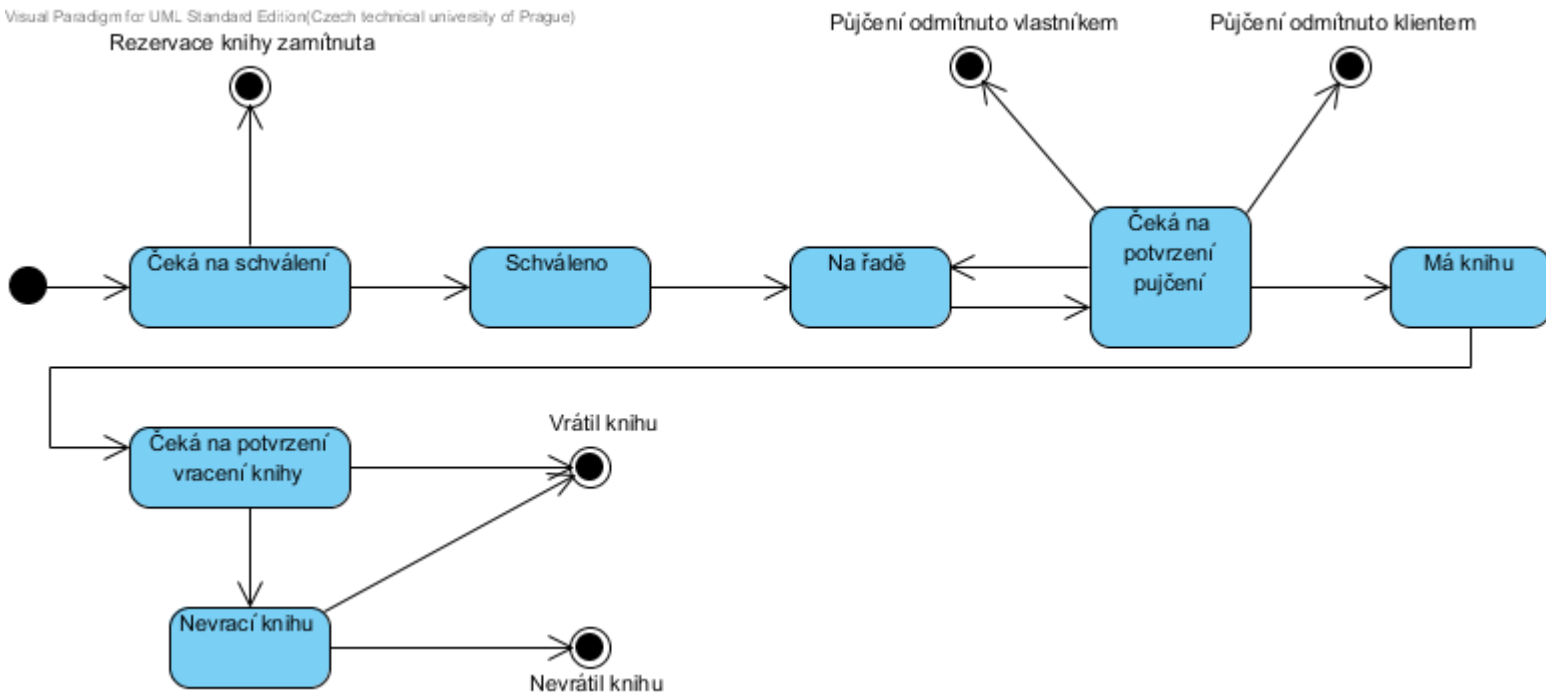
Visual Paradigm for UML Standard Edition(Czech technical university of Prague)

Rezervace knihy zamítnuta

Půjčení odmítnuto vlastníkem

Půjčení odmítnuto klientem

Čeká na schválení

Schváleno

Na řadě

Čeká na potvrzení pujčení

Má knihu

Čeká na potvrzení vracení knihy

Vrátil knihu

Nevrací knihu

Nevrátil knihu